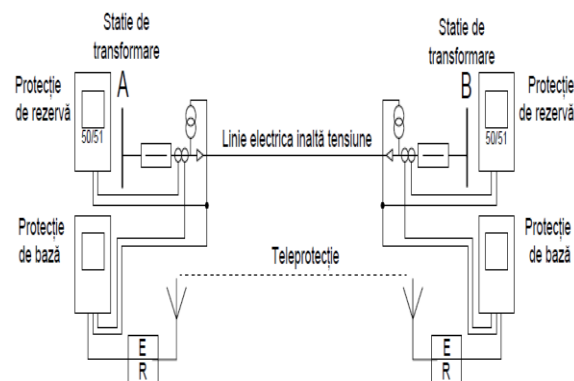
Statie de transformare

A

Protecție de rezervă

50/51

Protecție de bază

Linie electrica inaltă tensiune

Statie de transformare

B

Protecție de rezervă

50/51

Protecție de bază

Teleprotecție

E
R

E
R